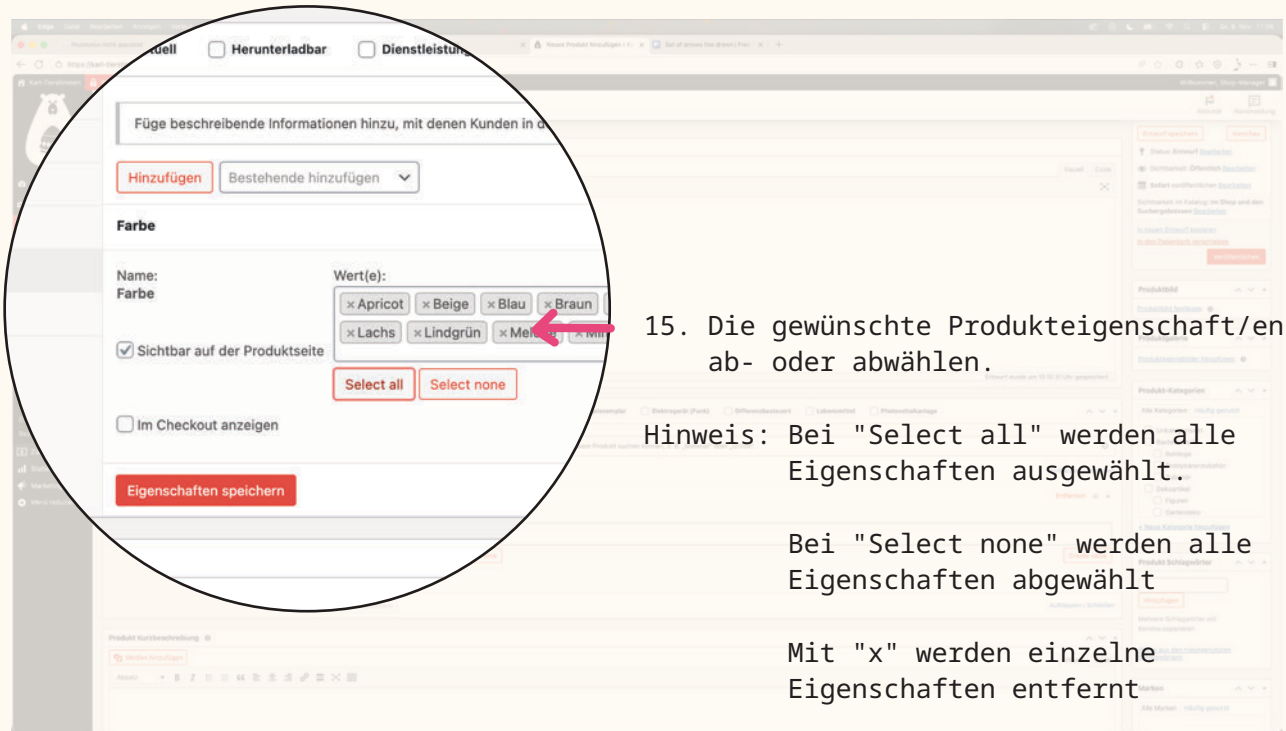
Herunterladbar
Dienstleistung

Füge beschreibende Informationen hinzu, mit denen Kunden in d

Hinzufügen
Bestehende hinzufügen

Farbe

Name:
Farbe

Wert(e):
×Apricot ×Beige ×Blau ×Braun
×Lachs ×Lindgrün ×Mel

Sichtbar auf der Produktseite

Select all
Select none

Im Checkout anzeigen

Eigenschaften speichern

15. Die gewünschte Produkteigenschaft/en ab- oder abwählen.

Hinweis: Bei "Select all" werden alle Eigenschaften ausgewählt.

Bei "Select none" werden alle Eigenschaften abgewählt

Mit "x" werden einzelne Eigenschaften entfernt